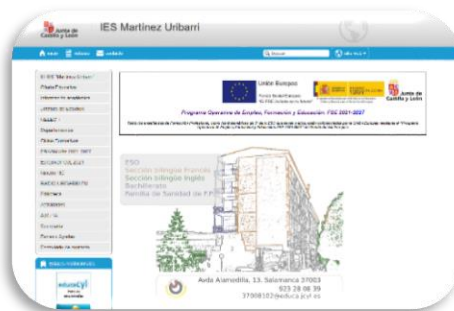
Junta de Castilla y León

IES Martínez Uribarri

Inicio

Unión Europea

Programa Operativo de Empleo, Formación y Educación FSE 2007-2013

Junta de Castilla y León

ESO
Sección bilingüe Francés
Sección bilingüe Inglés
Bachillerato
Familia de Sanidad de F.P.

Avda Alamedilla, 13. Salamanca 37003
923 26 06 39
37008102@educa.jcyl.es

IES Martínez Uribarri

educacyl